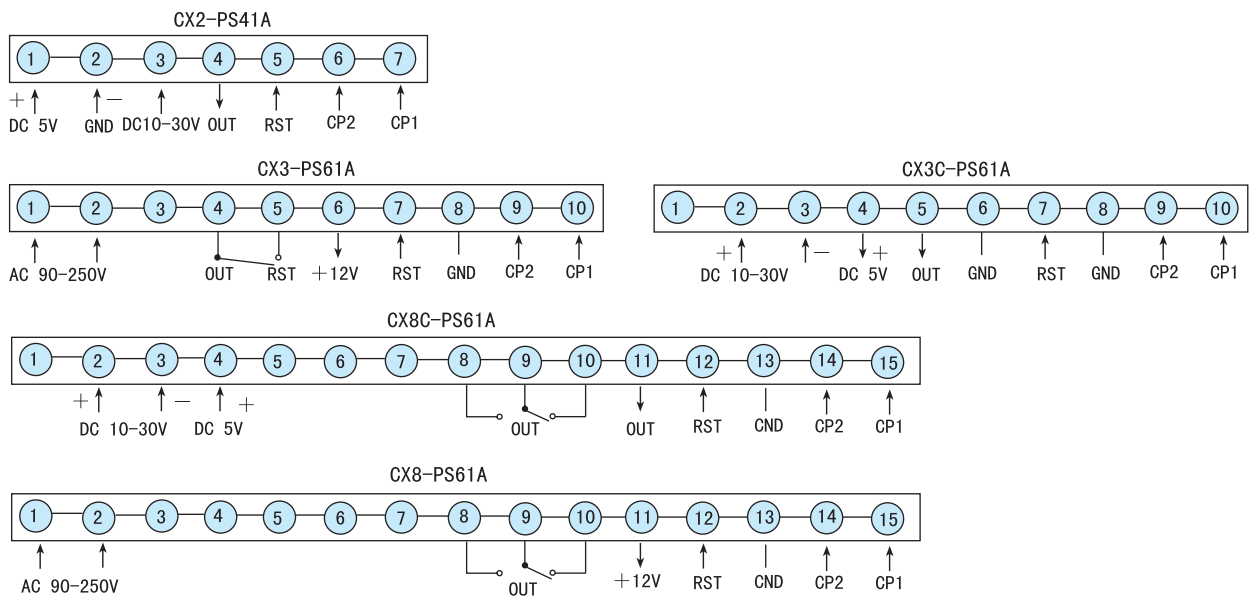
CX2-PS41A

1 2 3 4 5 6 7

+ DC 5V | GND − | DC10-30V | OUT | RST | CP2 | CP1

CX3-PS61A

1 2 3 4 5 6 7 8 9 10

AC 90-250V | OUT | RST | +12V | RST | GND | CP2 | CP1

CX3C-PS61A

1 2 3 4 5 6 7 8 9 10

+ DC 10-30V − | DC 5V + | OUT | GND | RST | GND | CP2 | CP1

CX8C-PS61A

1 2 3 4 5 6 7 8 9 10 11 12 13 14 15

+ DC 10-30V − | DC 5V + | OUT | OUT | RST | CND | CP2 | CP1

CX8-PS61A

1 2 3 4 5 6 7 8 9 10 11 12 13 14 15

AC 90-250V | OUT | +12V | RST | CND | CP2 | CP1